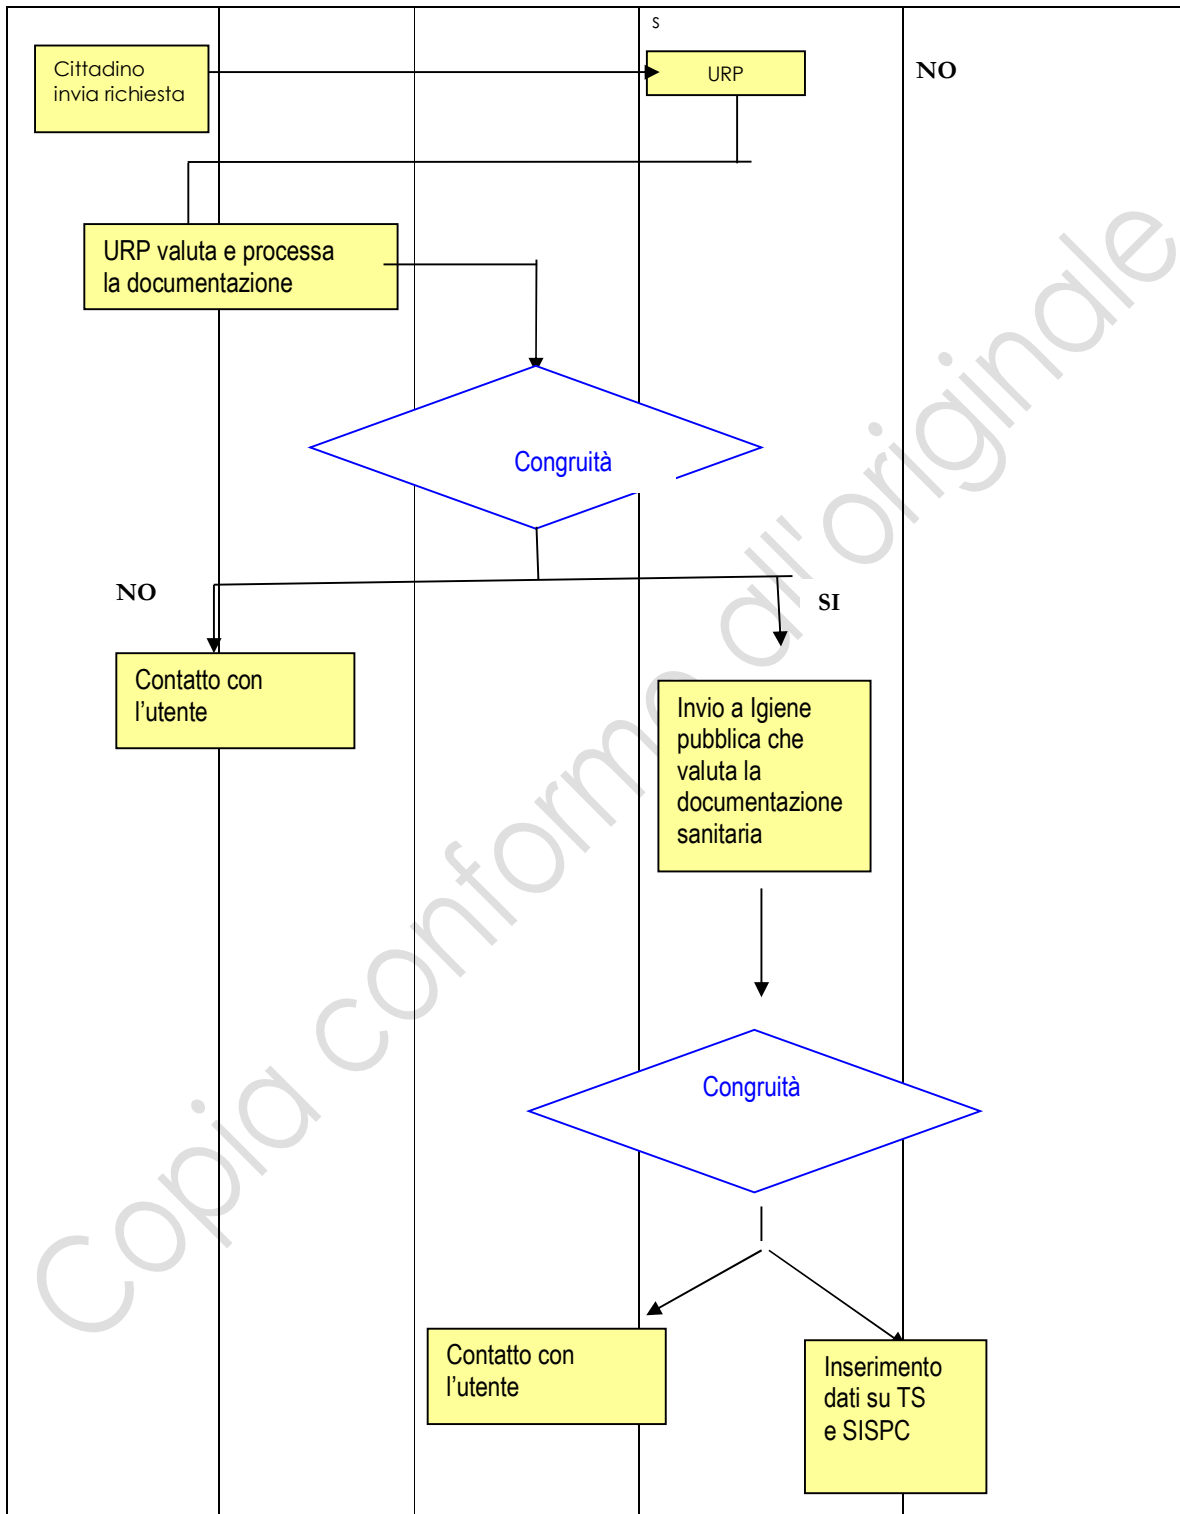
s

Cittadino invia richiesta

URP

NO

URP valuta e processa la documentazione

Congruità

NO

SI

Contatto con l'utente

Invio a Igiene pubblica che valuta la documentazione sanitaria

Congruità

Contatto con l'utente

Inserimento dati su TS e SISPC

Copia conforme all'originale